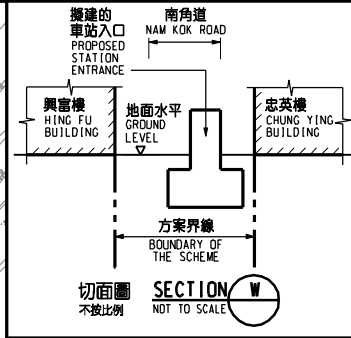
擬建的 車站入口
PROPOSED STATION ENTRANCE

南角道
NAM KOK ROAD

興富樓
HING FU BUILDING

地面水平
GROUND LEVEL

忠英樓
CHUNG YING BUILDING

方案界線
BOUNDARY OF THE SCHEME

切面圖
不按比例

SECTION
NOT TO SCALE

W